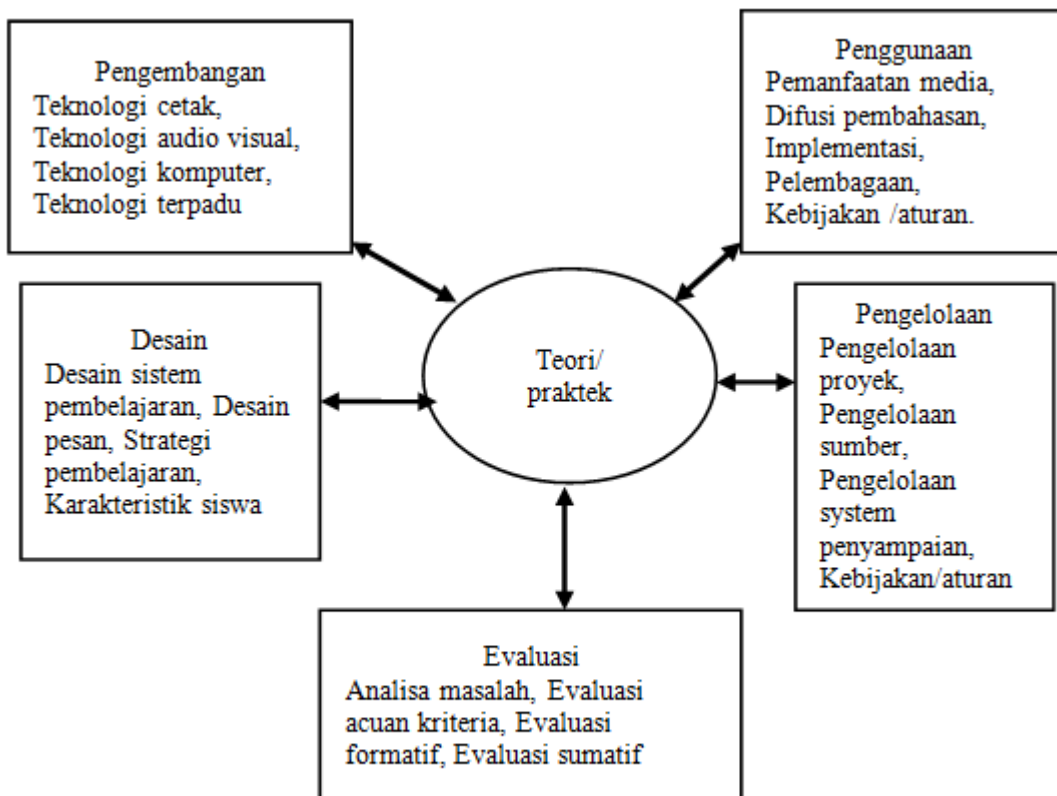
Pengembangan
Teknologi cetak,
Teknologi audio visual,
Teknologi komputer,
Teknologi terpadu

Penggunaan
Pemanfaatan media,
Difusi pembahasan,
Implementasi,
Pelembagaan,
Kebijakan /aturan.

Desain
Desain sistem pembelajaran, Desain pesan, Strategi pembelajaran, Karakteristik siswa

Teori/
praktek

Pengelolaan
Pengelolaan proyek,
Pengelolaan sumber,
Pengelolaan system penyampaian,
Kebijakan/aturan

Evaluasi
Analisa masalah, Evaluasi acuan kriteria, Evaluasi formatif, Evaluasi sumatif